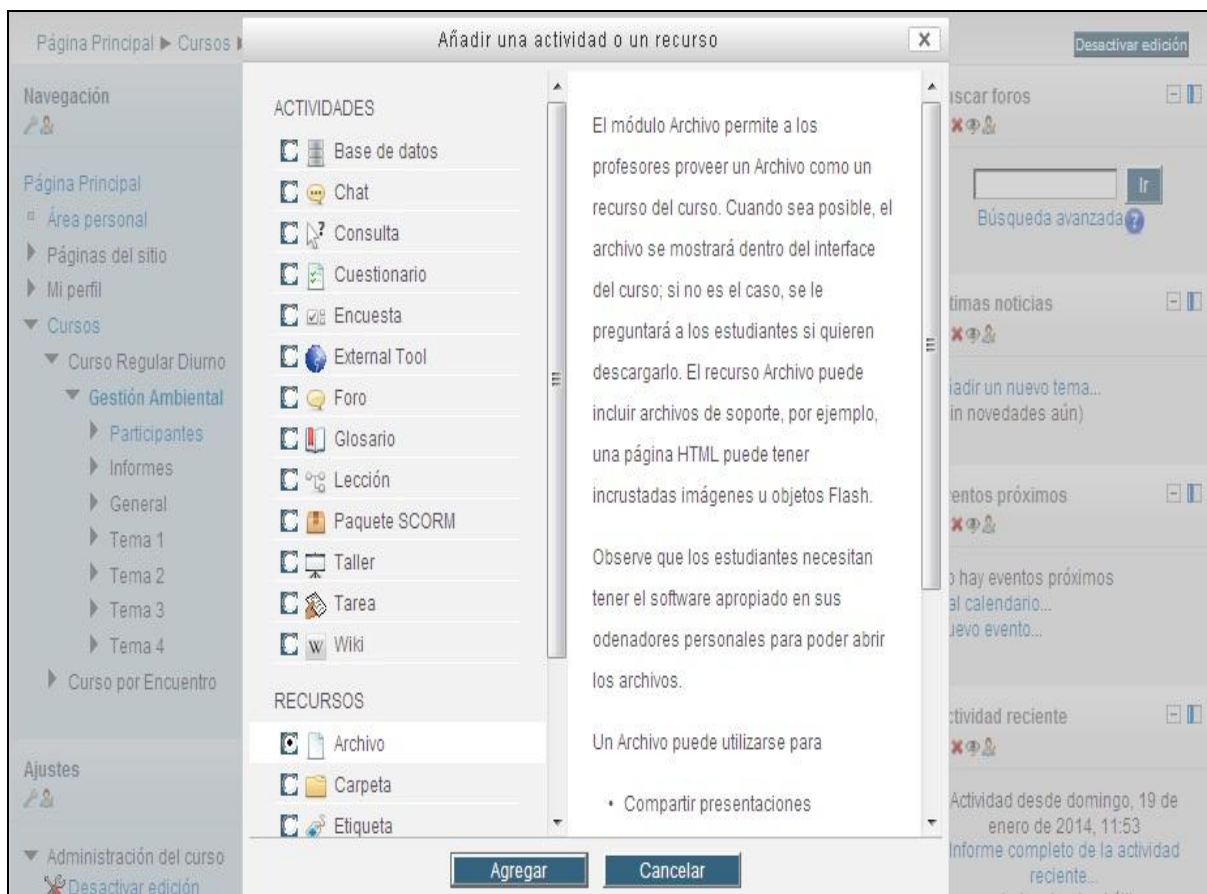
Página Principal ▶ Cursos ▶

Añadir una actividad o un recurso

×

Desactivar edición

Navegación

Página Principal
Área personal
Páginas del sitio
Mi perfil
Cursos
Curso Regular Diurno
Gestión Ambiental
Participantes
Informes
General
Tema 1
Tema 2
Tema 3
Tema 4
Curso por Encuentro

Ajustes

Administración del curso
Desactivar edición

ACTIVIDADES
Base de datos
Chat
Consulta
Cuestionario
Encuesta
External Tool
Foro
Glosario
Lección
Paquete SCORM
Taller
Tarea
Wiki

RECURSOS
Archivo
Carpeta
Etiqueta

El módulo Archivo permite a los profesores proveer un Archivo como un recurso del curso. Cuando sea posible, el archivo se mostrará dentro del interface del curso; si no es el caso, se le preguntará a los estudiantes si quieren descargarlo. El recurso Archivo puede incluir archivos de soporte, por ejemplo, una página HTML puede tener incrustadas imágenes u objetos Flash.

Observe que los estudiantes necesitan tener el software apropiado en sus odenadores personales para poder abrir los archivos.

Un Archivo puede utilizarse para

• Compartir presentaciones

Agregar

Cancelar

iscar foros

Ir

Búsqueda avanzada

timas noticias

iadir un nuevo tema...
in novedades aún)

entos próximos

hay eventos próximos
al calendario...
uevo evento...

ctividad reciente

Actividad desde domingo, 19 de enero de 2014, 11:53
Informe completo de la actividad reciente...